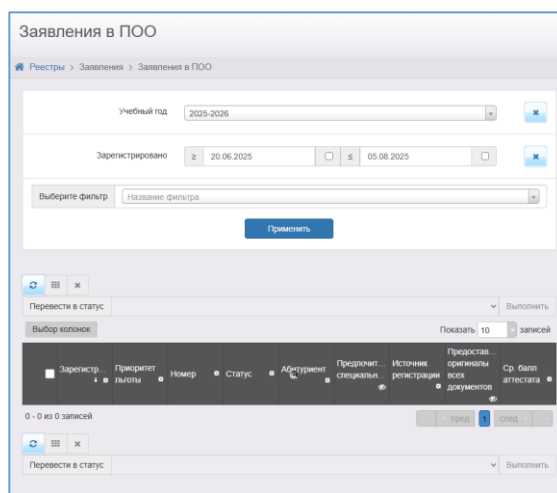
Заявления в ПОО

Реестры > Заявления > Заявления в ПОО

Учебный год 2025-2026

Зарегистрировано ≥ 20.06.2025 ≤ 05.08.2025

Выберите фильтр Название фильтра

Применить

Перевести в статус Выполнить

Выбор колонок Показать 10 записей

| | Зарегистр... | Приоритет льготы | Номер | Статус | Абитуриент | Предпочит... специальн... | Источник регистрации | Предостав... оригиналы всех документов | Ср. балл аттестата |
|---|---|---|---|---|---|---|---|---|---|

0 - 0 из 0 записей

пред 1 след

Перевести в статус Выполнить